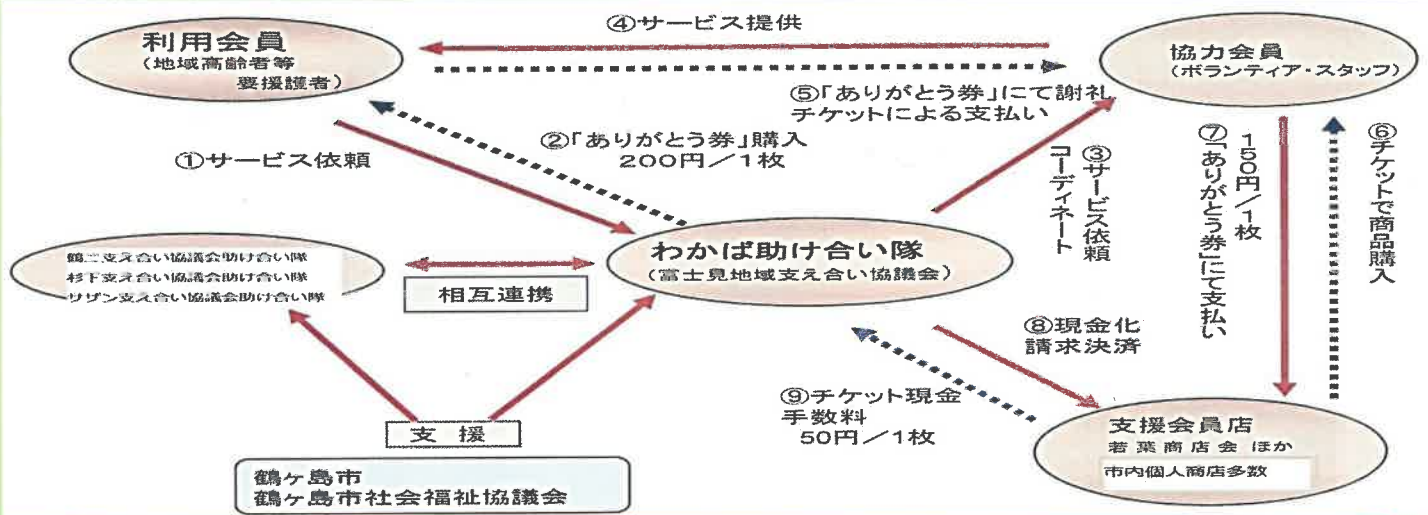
④サービス提供

利用会員
（地域高齢者等
要援護者）

協力会員
（ボランティア・スタッフ）

⑤「ありがとう券」にて謝礼
チケットによる支払い

②「ありがとう券」購入
200円／1枚

①サービス依頼

③サービス依頼
コーディネート

⑦「ありがとう券」にて支払い
150円／1枚

⑥チケットで商品購入

鶴ニ支え合い協議会助け合い隊
杉下支え合い協議会助け合い隊
サザン支え合い協議会助け合い隊

相互連携

わかば助け合い隊
（富士見地域支え合い協議会）

⑧現金化
請求決済

⑨チケット現金
手数料
50円／1枚

支援会員店
若葉商店会 ほか
市内個人商店多数

支援

鶴ヶ島市
鶴ヶ島市社会福祉協議会